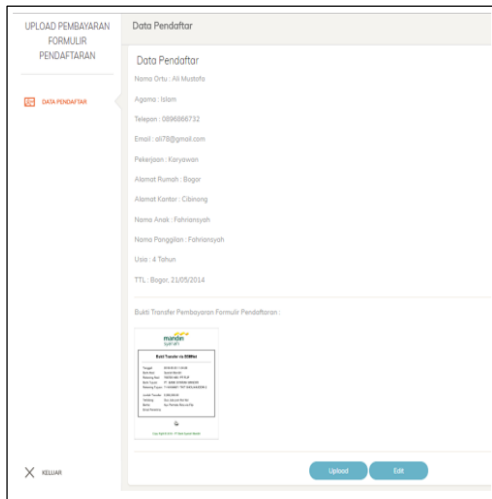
UPLOAD PEMBAYARAN FORMULIR PENDAFTARAN

DATA PENDAFTAR

KELUAR

Data Pendaftar

Data Pendaftar

Nama Ortu : Ali Mustafa

Agama : Islam

Telepon : 0896866732

Email : ali78@gmail.com

Pekerjaan : Karyawan

Alamat Rumah : Bogor

Alamat Kantor : Cibinong

Nama Anak : Fahriansyah

Nama Panggilan : Fahriansyah

Usia : 4 Tahun

TTL : Bogor, 21/05/2014

Bukti Transfer Pembayaran Formulir Pendaftaran :

mandiri syariah

Bukti Transfer via BSMNet

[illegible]

Upload

Edit